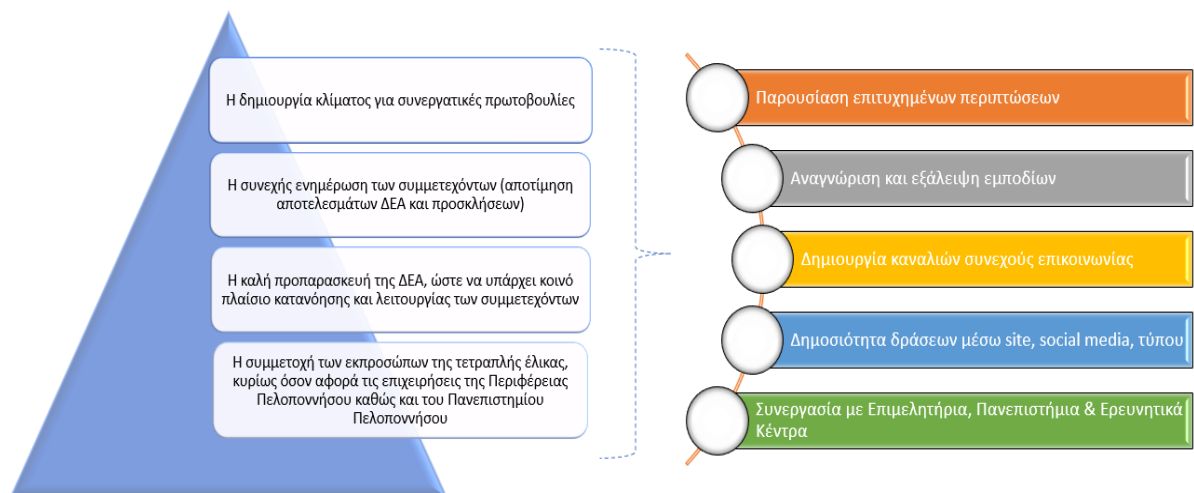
Η δημιουργία κλίματος για συνεργατικές πρωτοβουλίες

Η συνεχής ενημέρωση των συμμετεχόντων (αποτίμηση αποτελεσμάτων ΔΕΑ και προσκλήσεων)

Η καλή προπαρασκευή της ΔΕΑ, ώστε να υπάρχει κοινό πλαίσιο κατανόησης και λειτουργίας των συμμετεχόντων

Η συμμετοχή των εκπροσώπων της τετραπλής έλικας, κυρίως όσον αφορά τις επιχειρήσεις της Περιφέρειας Πελοποννήσου καθώς και του Πανεπιστημίου Πελοποννήσου

Παρουσίαση επιτυχημένων περιπτώσεων

Αναγνώριση και εξάλειψη εμποδίων

Δημιουργία καναλιών συνεχούς επικοινωνίας

Δημοσιότητα δράσεων μέσω site, social media, τύπου

Συνεργασία με Επιμελητήρια, Πανεπιστήμια & Ερευνητικά Κέντρα